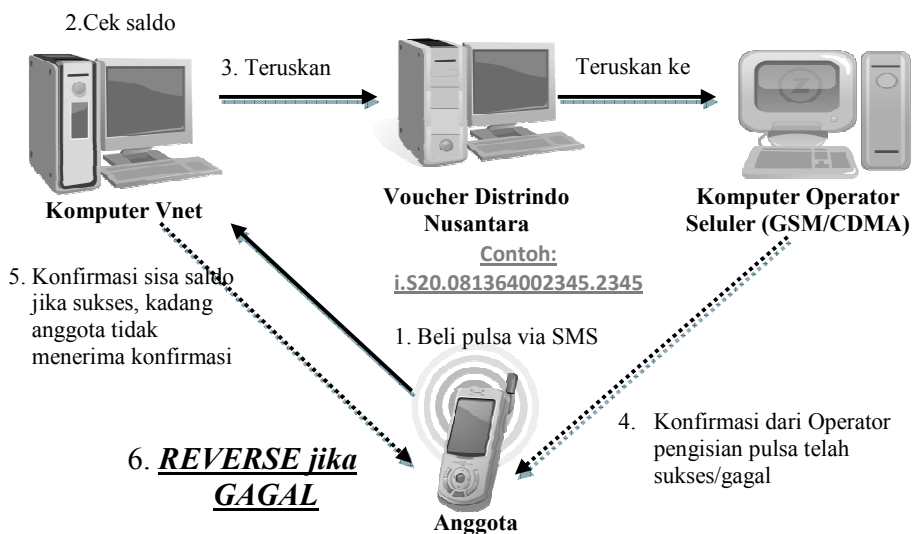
2.Cek saldo

3. Teruskan

Teruskan ke

Komputer Vnet

Voucher Distrindo Nusantara

Komputer Operator Seluler (GSM/CDMA)

Contoh: i.S20.081364002345.2345

5. Konfirmasi sisa saldo jika sukses, kadang anggota tidak menerima konfirmasi

1. Beli pulsa via SMS

4. Konfirmasi dari Operator pengisian pulsa telah sukses/gagal

6. *REVERSE jika GAGAL*

Anggota